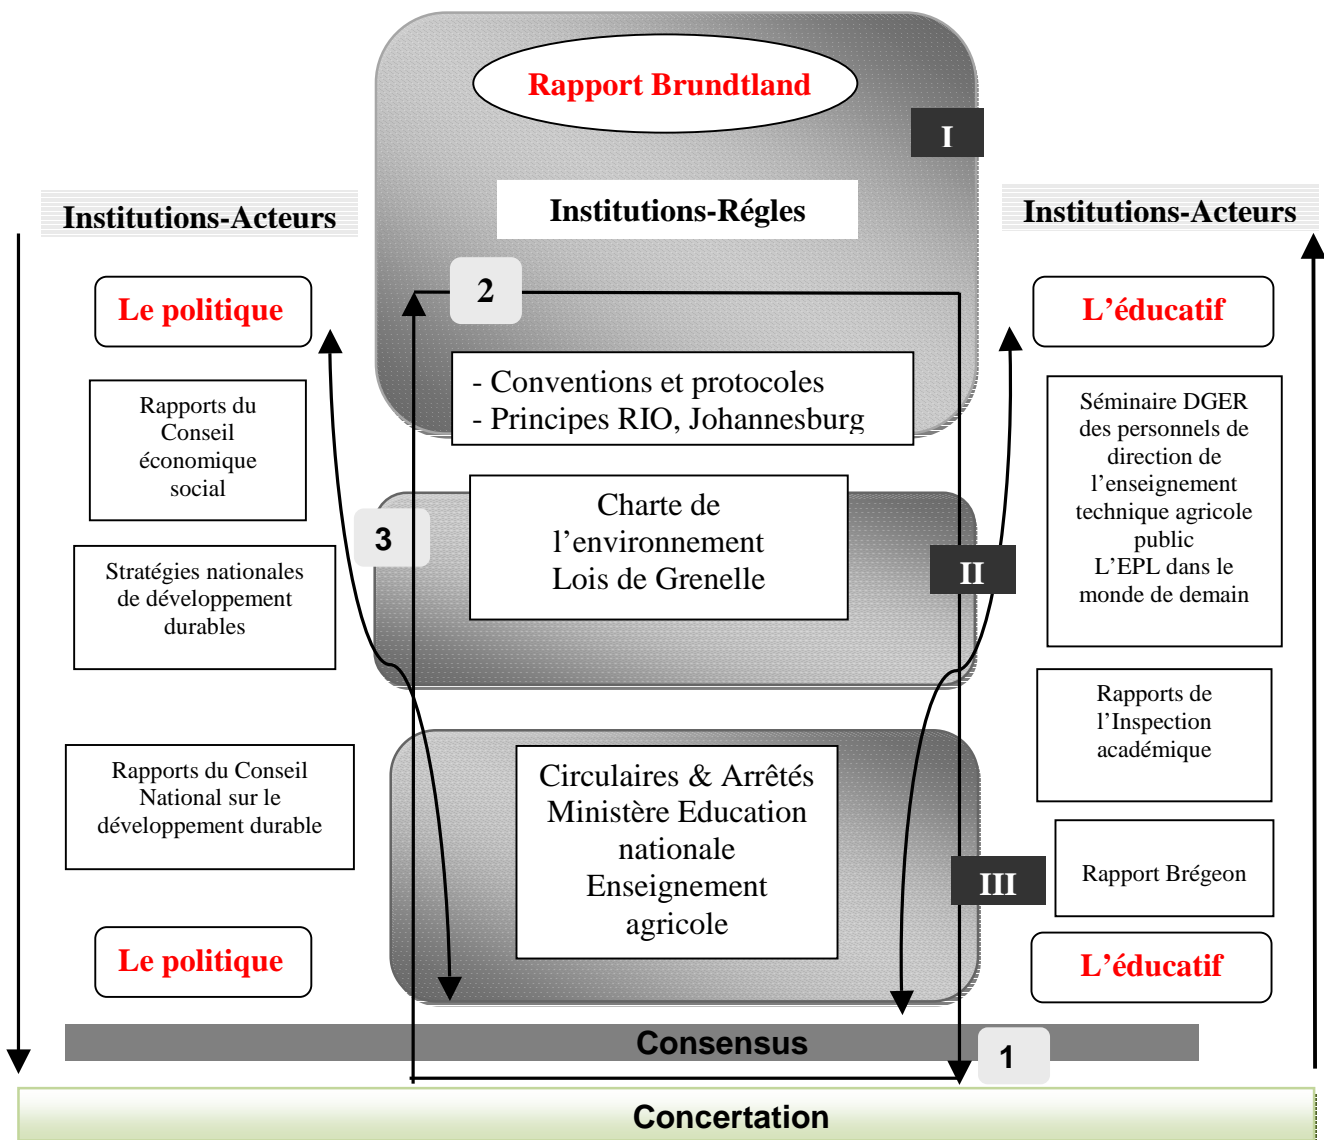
Rapport Brundtland

I

Institutions-Acteurs

Institutions-Régles

Institutions-Acteurs

2

Le politique

L'éducatif

- Conventions et protocoles
- Principes RIO, Johannesburg

Rapports du Conseil économique social

Séminaire DGER des personnels de direction de l'enseignement technique agricole public
L'EPL dans le monde de demain

3

Charte de l'environnement
Lois de Grenelle

II

Stratégies nationales de développement durables

Rapports de l'Inspection académique

Rapports du Conseil National sur le développement durable

Circulaires & Arrêtés
Ministère Education nationale
Enseignement agricole

III

Rapport Brégeon

Le politique

L'éducatif

Consensus

1

Concertation